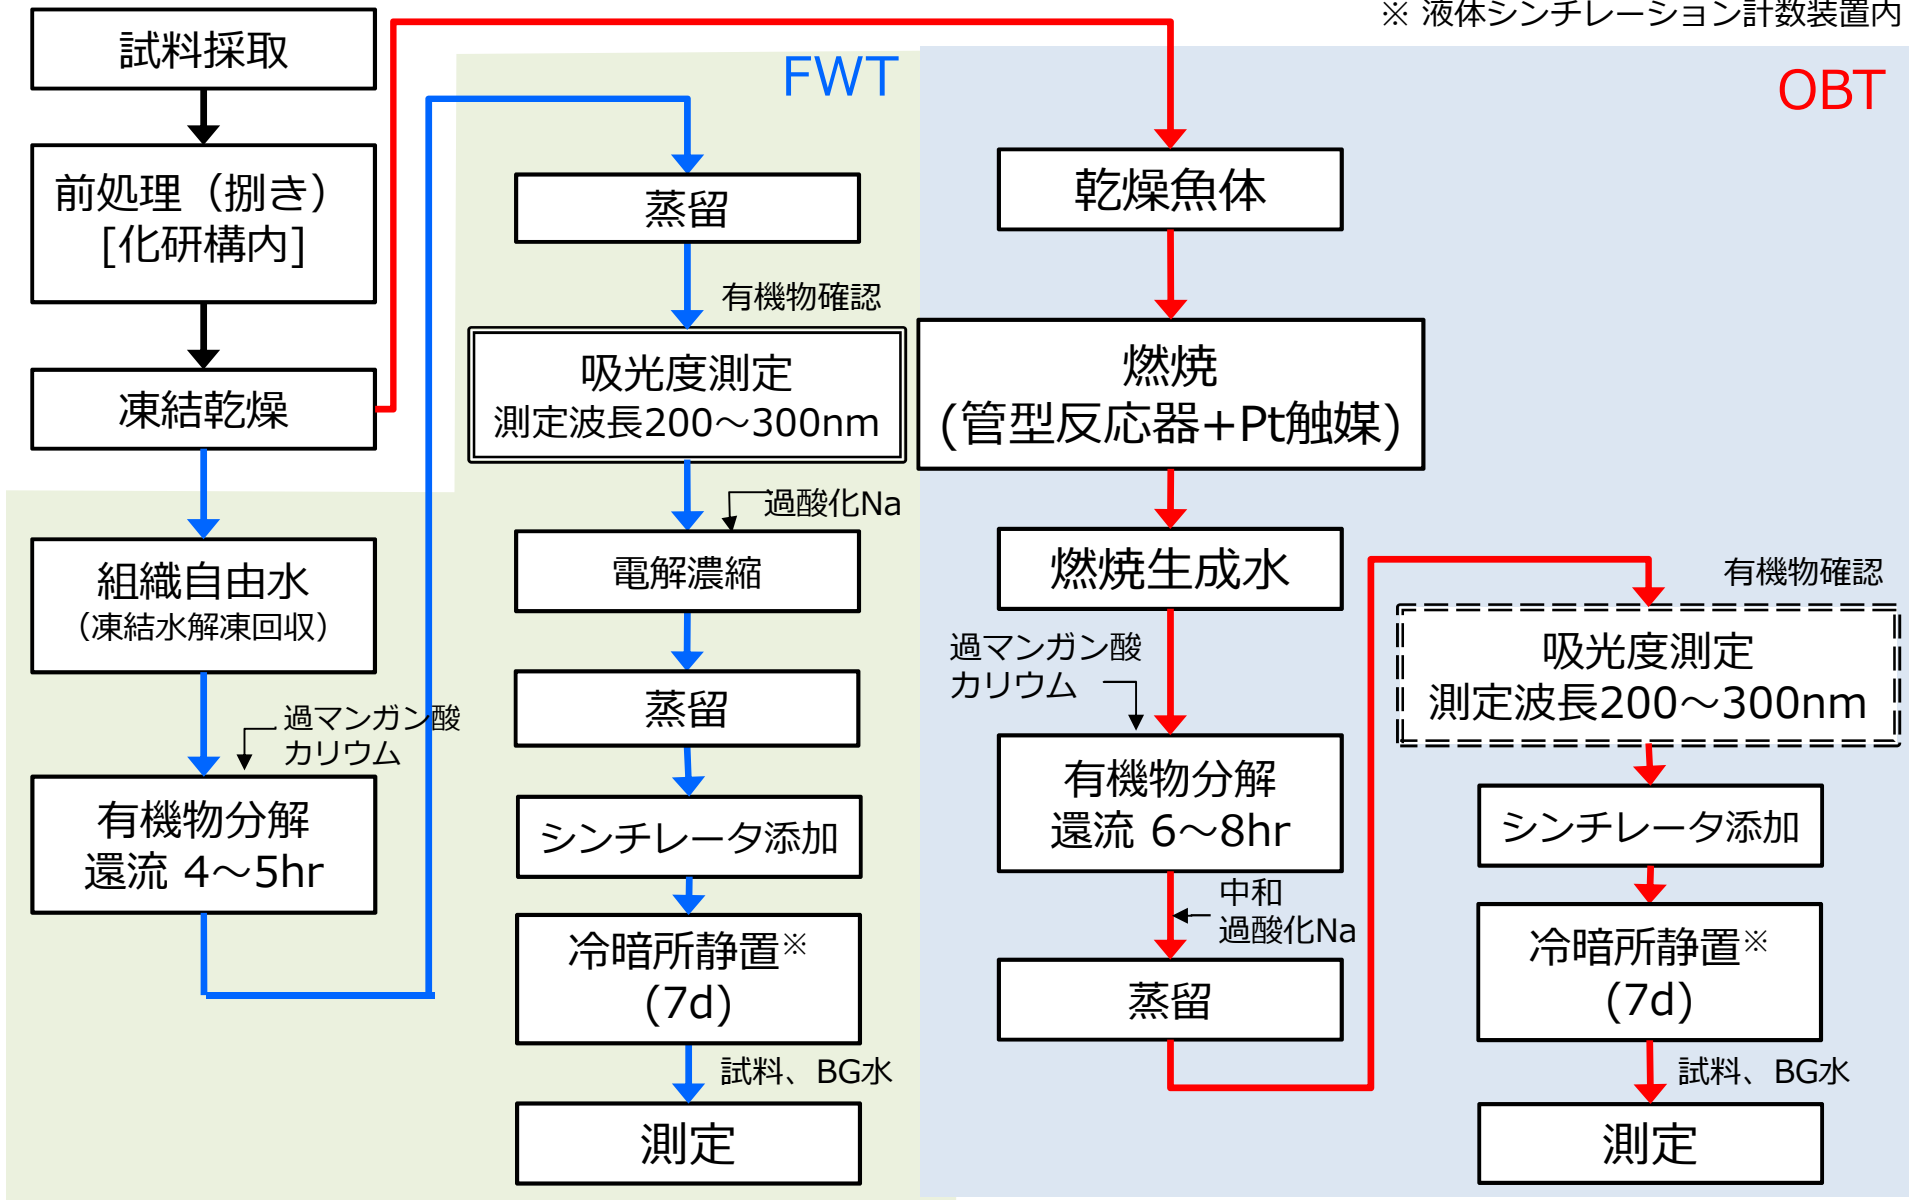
※ 液体シンチレーション計数装置内

試料採取

前処理（捌き）
[化研構内]

凍結乾燥

組織自由水
（凍結水解凍回収）

過マンガン酸
カリウム

有機物分解
還流 4～5hr

FWT

蒸留

有機物確認

吸光度測定
測定波長200～300nm

過酸化Na

電解濃縮

蒸留

シンチレータ添加

冷暗所静置※
(7d)

試料、BG水

測定

OBT

乾燥魚体

燃焼
(管型反応器+Pt触媒)

燃焼生成水

過マンガン酸
カリウム

有機物分解
還流 6～8hr

中和
過酸化Na

蒸留

有機物確認

吸光度測定
測定波長200～300nm

シンチレータ添加

冷暗所静置※
(7d)

試料、BG水

測定